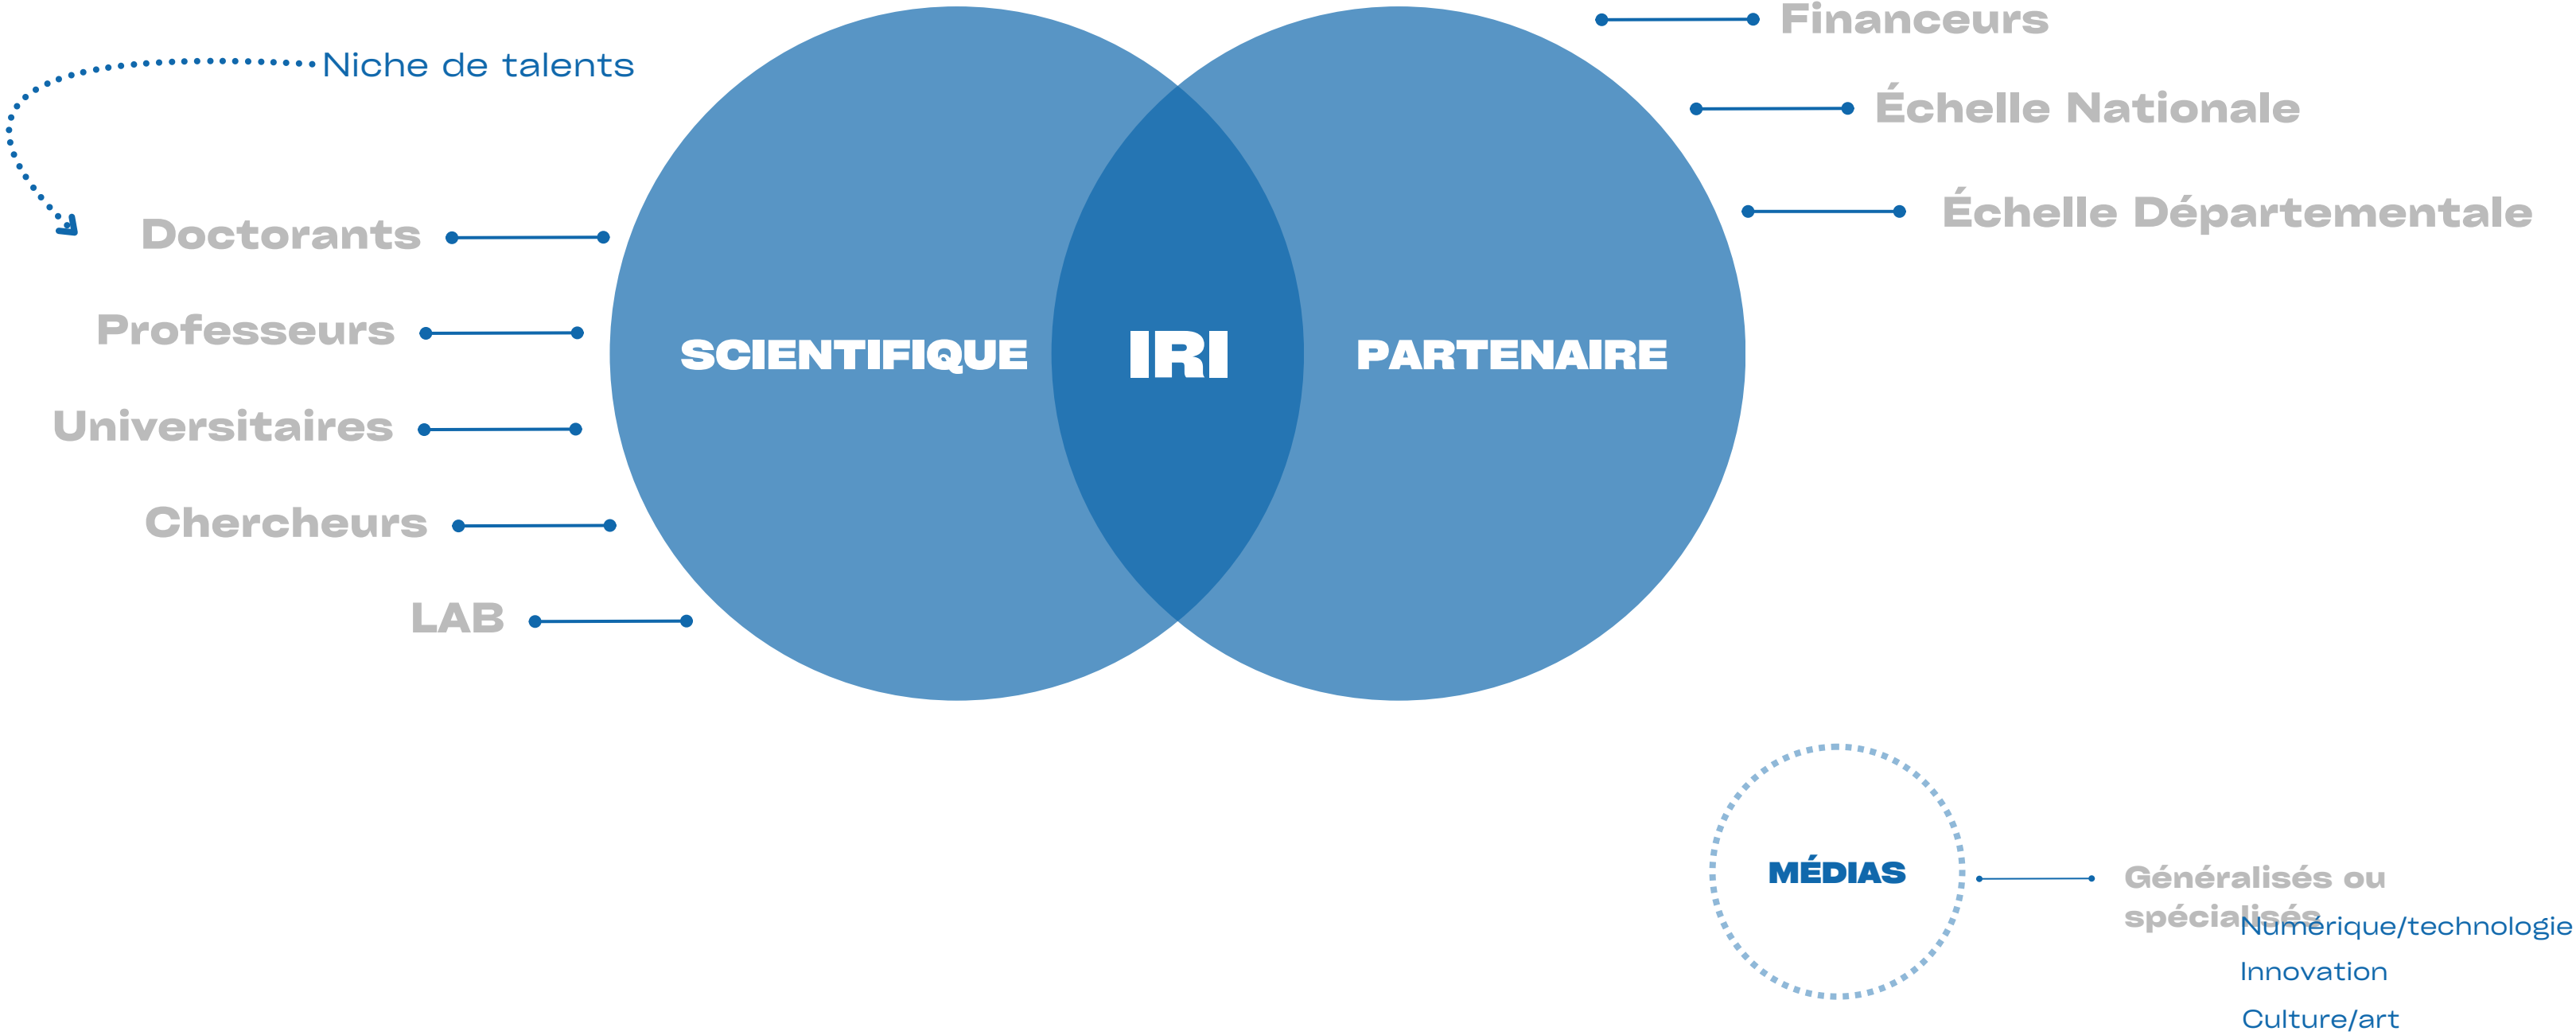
Niche de talents

Doctorants

Professeurs

Universitaires

Chercheurs

LAB

SCIENTIFIQUE

IRI

PARTENAIRE

Financeurs

Échelle Nationale

Échelle Départementale

MÉDIAS

Généralisés ou spécialisés

Numérique/technologie

Innovation

Culture/art